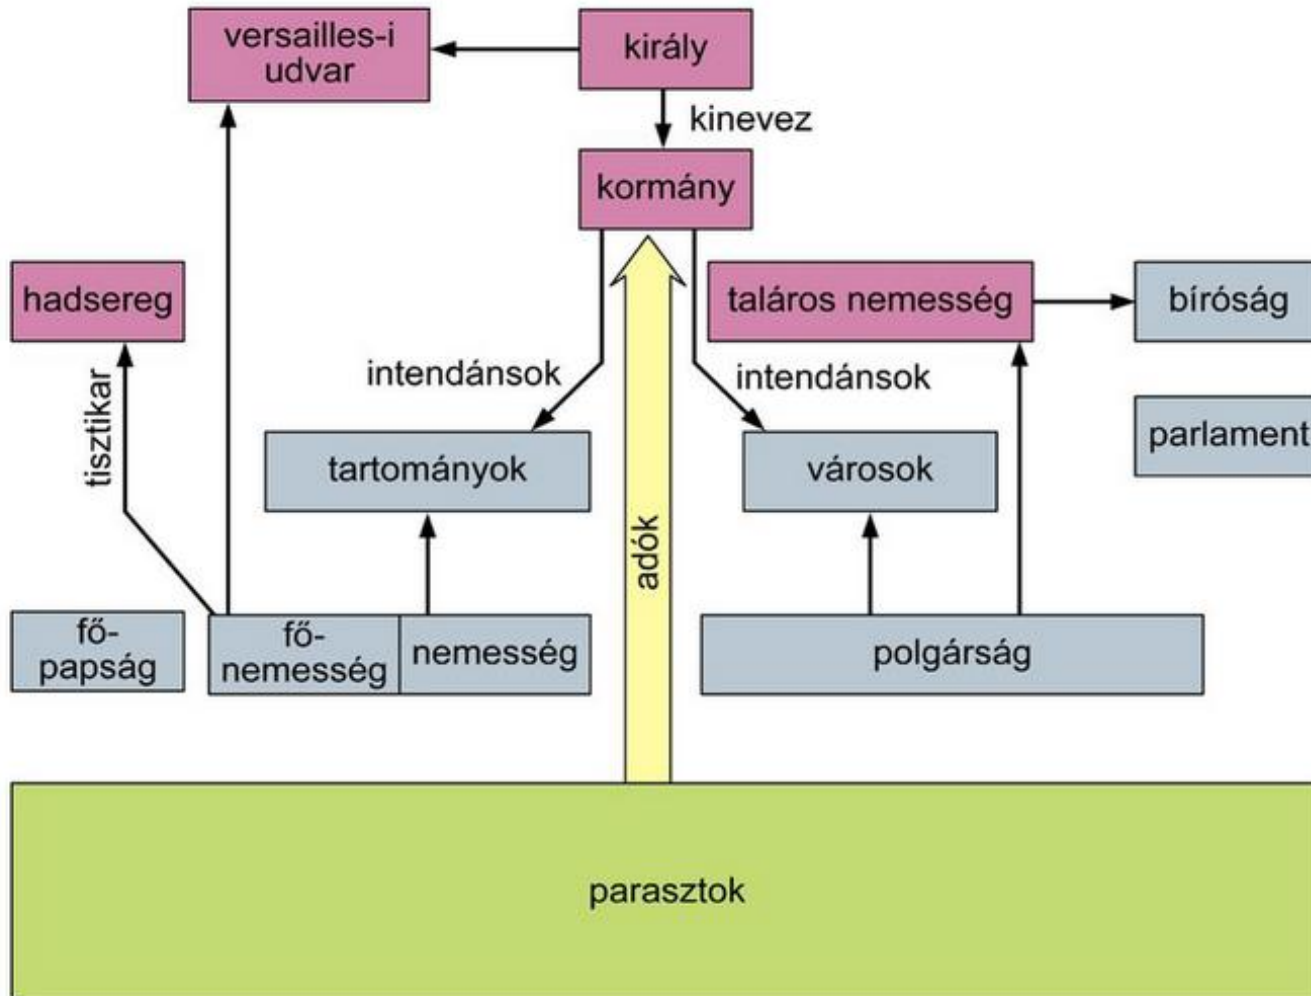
versailles-i udvar

király

kinevez

kormány

hadsereg

talláros nemesség

bíróság

intendánsok

intendánsok

parlament

tisztikar

tartományok

városok

adók

fő-papság

fő-nemesség

nemesség

polgárság

parasztok